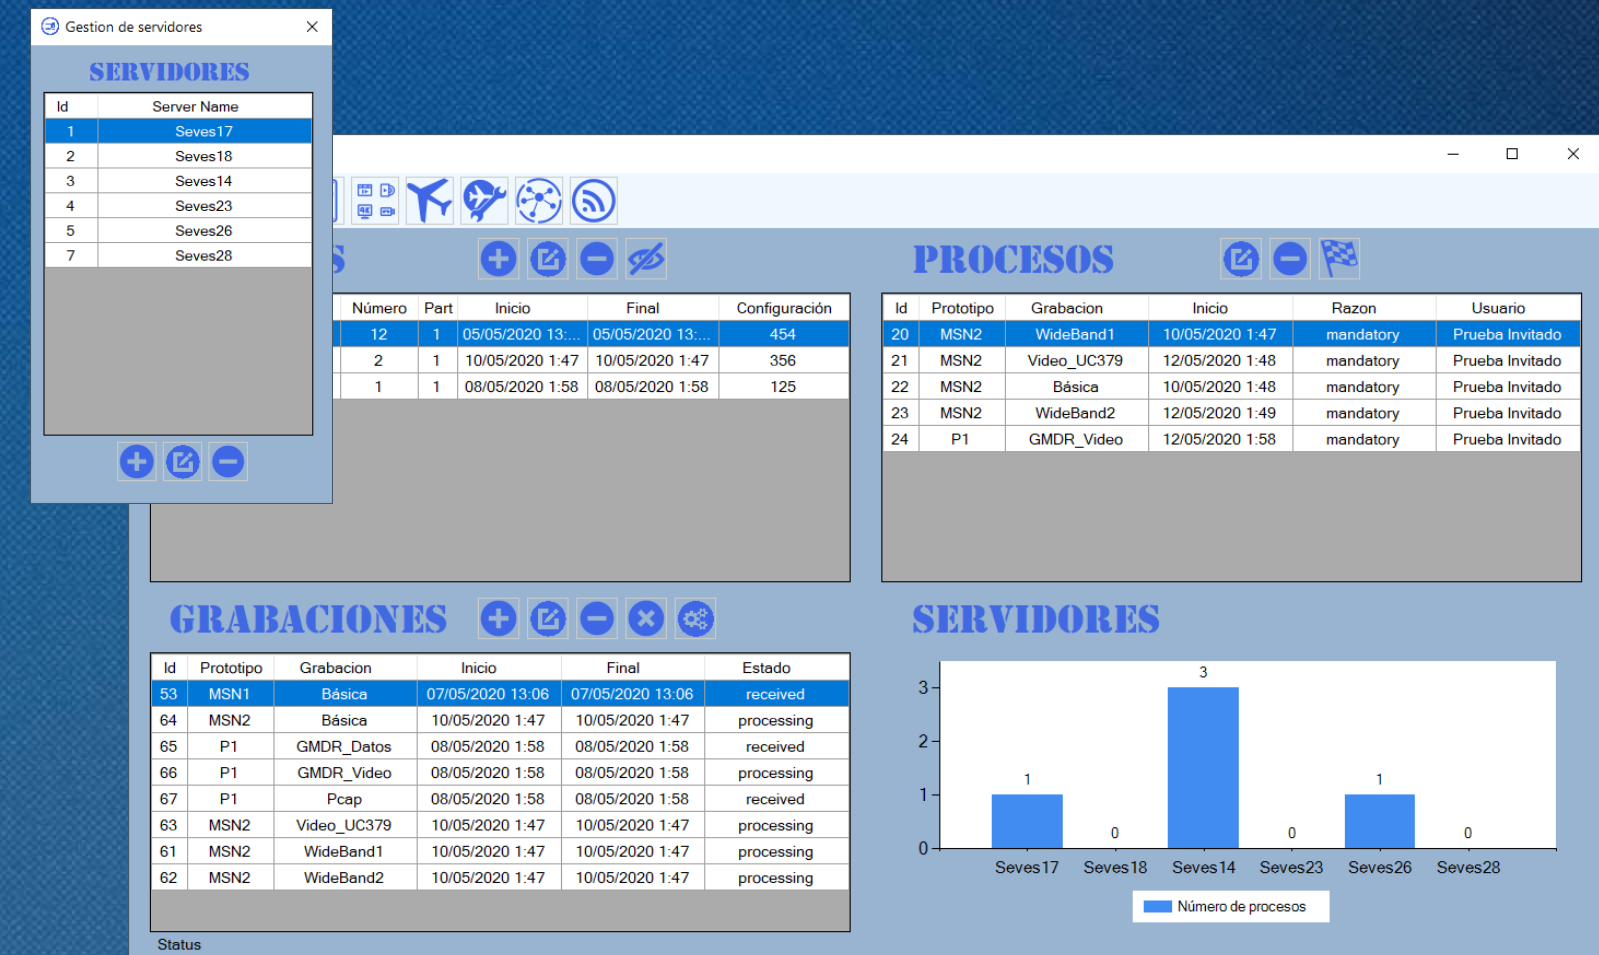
Gestion de servidores

SERVIDORES

| Id | Server Name |
|---|---|
| 1 | Seves17 |
| 2 | Seves18 |
| 3 | Seves14 |
| 4 | Seves23 |
| 5 | Seves26 |
| 7 | Seves28 |

S

| Número | Part | Inicio | Final | Configuración |
|---|---|---|---|---|
| 12 | 1 | 05/05/2020 13:... | 05/05/2020 13:... | 454 |
| 2 | 1 | 10/05/2020 1:47 | 10/05/2020 1:47 | 356 |
| 1 | 1 | 08/05/2020 1:58 | 08/05/2020 1:58 | 125 |

PROCESOS

| Id | Prototipo | Grabacion | Inicio | Razon | Usuario |
|---|---|---|---|---|---|
| 20 | MSN2 | WideBand1 | 10/05/2020 1:47 | mandatory | Prueba Invitado |
| 21 | MSN2 | Video_UC379 | 12/05/2020 1:48 | mandatory | Prueba Invitado |
| 22 | MSN2 | Básica | 10/05/2020 1:48 | mandatory | Prueba Invitado |
| 23 | MSN2 | WideBand2 | 12/05/2020 1:49 | mandatory | Prueba Invitado |
| 24 | P1 | GMDR_Video | 12/05/2020 1:58 | mandatory | Prueba Invitado |

GRABACIONES

| Id | Prototipo | Grabacion | Inicio | Final | Estado |
|---|---|---|---|---|---|
| 53 | MSN1 | Básica | 07/05/2020 13:06 | 07/05/2020 13:06 | received |
| 64 | MSN2 | Básica | 10/05/2020 1:47 | 10/05/2020 1:47 | processing |
| 65 | P1 | GMDR_Datos | 08/05/2020 1:58 | 08/05/2020 1:58 | received |
| 66 | P1 | GMDR_Video | 08/05/2020 1:58 | 08/05/2020 1:58 | processing |
| 67 | P1 | Pcap | 08/05/2020 1:58 | 08/05/2020 1:58 | received |
| 63 | MSN2 | Video_UC379 | 10/05/2020 1:47 | 10/05/2020 1:47 | processing |
| 61 | MSN2 | WideBand1 | 10/05/2020 1:47 | 10/05/2020 1:47 | processing |
| 62 | MSN2 | WideBand2 | 10/05/2020 1:47 | 10/05/2020 1:47 | processing |

Status

SERVIDORES

3
2
1
0
1
0
3
0
1
0
Seves17 Seves18 Seves14 Seves23 Seves26 Seves28
Número de procesos